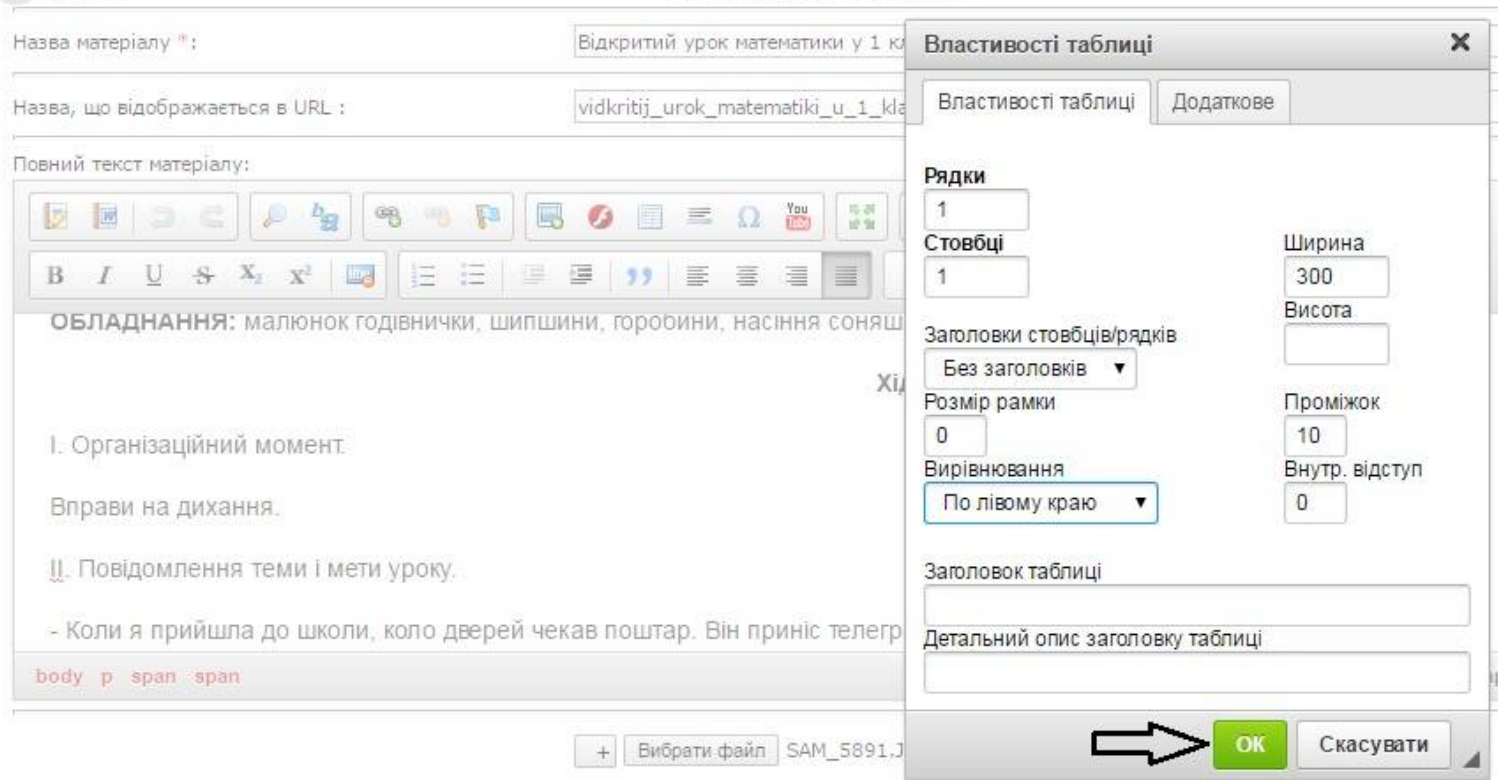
Назва матеріалу *:
Відкритий урок математики у 1 кл

Назва, що відображається в URL :
vidkritij_urok_matematiki_u_1_kla

Повний текст матеріалу:

B I U S $X_2$ $X^2$

ОБЛАДНАННЯ: малюнок годівнички, шипшини, горобини, насіння соняш

Хі

І. Організаційний момент.

Вправи на дихання.

ІІ. Повідомлення теми і мети уроку.

- Коли я прийшла до школи, коло дверей чекав поштар. Він приніс телегр

body p span span

+ Вибрати файл SAM_5891.J

Властивості таблиці ×

Властивості таблиці | Додаткове

Рядки
1
Стовбці
1
Ширина
300
Висота

Заголовки стовпців/рядків
Без заголовків
Розмір рамки
0
Проміжок
10
Вирівнювання
По лівому краю
Внутр. відступ
0

Заголовок таблиці

Детальний опис заголовку таблиці

OK
Скасувати